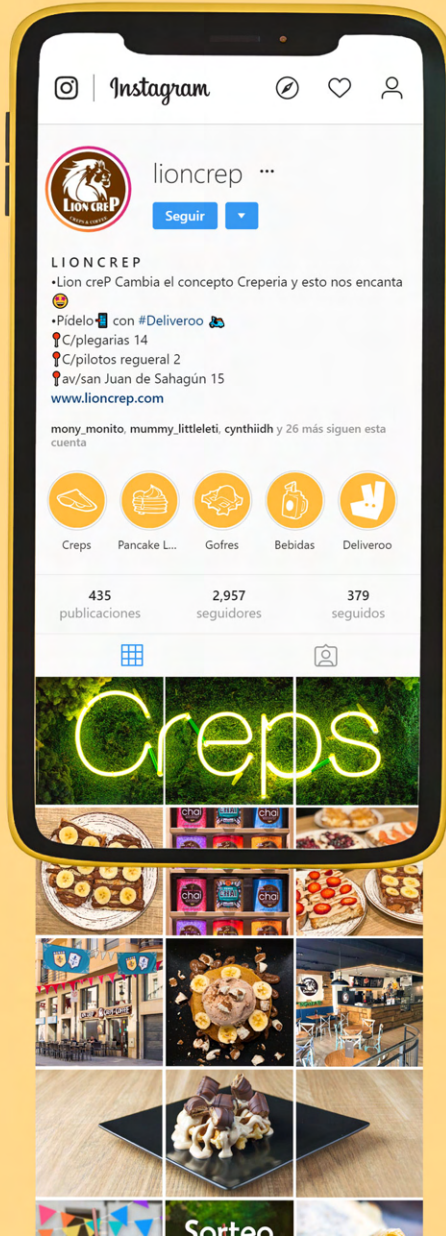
Instagram

LION CREP
CREPS & COFFEE

lioncrep ···

Seguir

LIONCREP
•Lion creP Cambia el concepto Creperia y esto nos encanta 🤩
•Pídelo📲 con #Deliveroo 🛵
📍C/plegarias 14
📍C/pilotos regueral 2
📍av/san Juan de Sahagún 15
www.lioncrep.com

mony_monito, mummy_littleleti, cynthiidh y 26 más siguen esta cuenta

Creps
Pancake L...
Gofres
Bebidas
Deliveroo

435
publicaciones
2,957
seguidores
379
seguidos

Creps

chai
chai
chai
chai

Sorteo